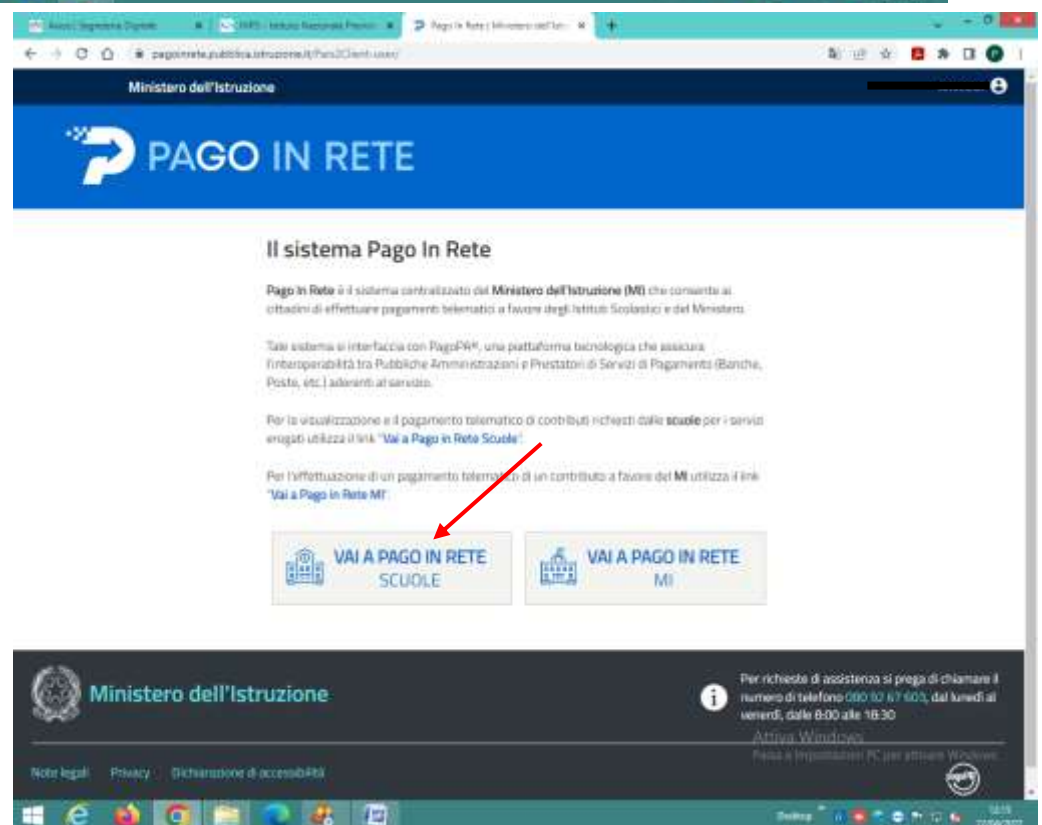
Axios | Segreteria Digitale
INPS - Istituto Nazionale Previd...
Pago In Rete | Ministero dell'Istr...

pagoinrete.pubblica.istruzione.it/Pars2Client-user/

Ministero dell'Istruzione

PAGO IN RETE

Il sistema Pago In Rete

Pago In Rete è il sistema centralizzato del Ministero dell'Istruzione (MI) che consente ai cittadini di effettuare pagamenti telematici a favore degli Istituti Scolastici e del Ministero.

Tale sistema si interfaccia con PagoPA®, una piattaforma tecnologica che assicura l'interoperabilità tra Pubbliche Amministrazioni e Prestatori di Servizi di Pagamento (Banche, Poste, etc.) aderenti al servizio.

Per la visualizzazione e il pagamento telematico di contributi richiesti dalle scuole per i servizi erogati utilizza il link "Vai a Pago in Rete Scuole".

Per l'effettuazione di un pagamento telematico di un contributo a favore del MI utilizza il link "Vai a Pago in Rete MI".

VAI A PAGO IN RETE SCUOLE

VAI A PAGO IN RETE MI

Ministero dell'Istruzione

Per richieste di assistenza si prega di chiamare il numero di telefono 080 92 67 603, dal lunedì al venerdì, dalle 8:00 alle 18:30

Attiva Windows
Passa a Impostazioni PC per attivare Windows.

Note legali   Privacy   Dichiarazione di accessibilità

Desktop
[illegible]